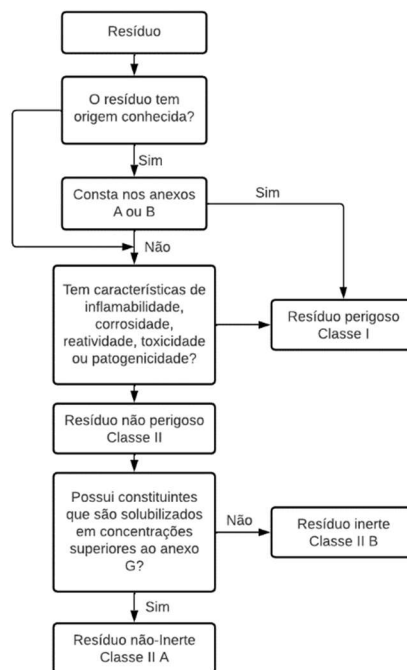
Resíduo

O resíduo tem origem conhecida?

Sim

Consta nos anexos A ou B

Sim

Não

Tem características de inflamabilidade, corrosidade, reatividade, toxicidade ou patogenicidade?

Resíduo perigoso Classe I

Resíduo não perigoso Classe II

Possui constituintes que são solubilizados em concentrações superiores ao anexo G?

Não

Resíduo inerte Classe II B

Sim

Resíduo não-Inerte Classe II A